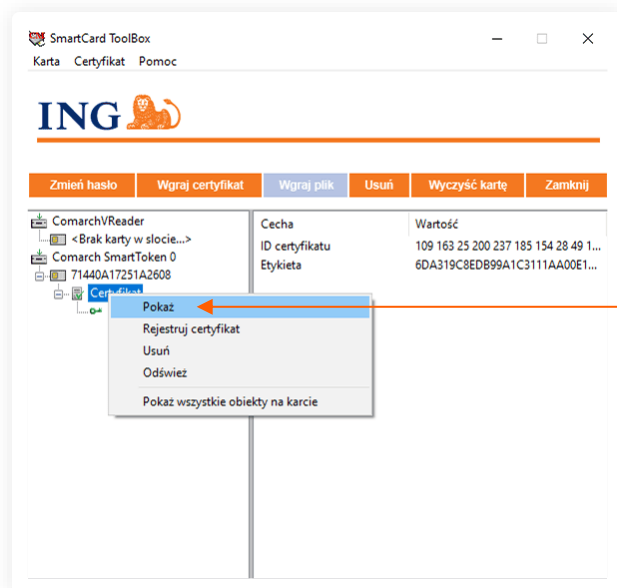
SmartCard ToolBox

Karta Certyfikat Pomoc

ING

Zmień hasło | Wgraj certyfikat | Wgraj plik | Usuń | Wyczyść kartę | Zamknij

ComarchVReader
<Brak karty w slocie...>
Comarch SmartToken 0
71440A17251A2608
Certyfikat

| Cecha | Wartość |
|---|---|
| ID certyfikatu | 109 163 25 200 237 185 154 28 49 1... |
| Etykieta | 6DA319C8EDB99A1C3111AA00E1... |

Pokaż
Rejestruj certyfikat
Usuń
Odśwież
Pokaż wszystkie obiekty na karcie